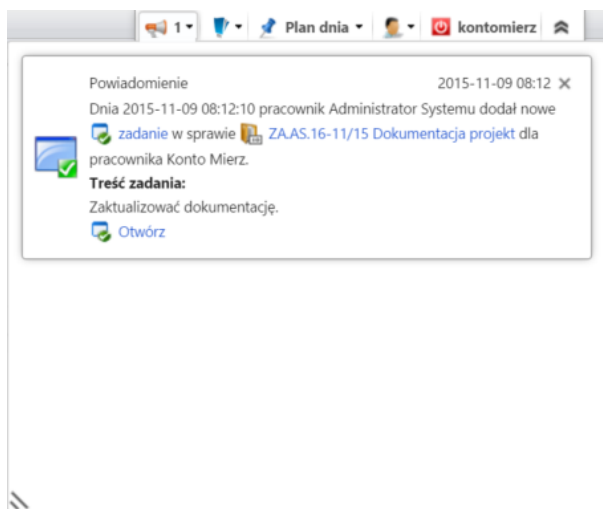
1 ▾ ▾ Plan dnia ▾ ▾ kontomierz

Powiadomienie 2015-11-09 08:12 ×

Dnia 2015-11-09 08:12:10 pracownik Administrator Systemu dodał nowe zadanie w sprawie ZA.AS.16-11/15 Dokumentacja projekt dla pracownika Konto Mierz.

**Treść zadania:**

Zaktualizować dokumentację.

Otwórz